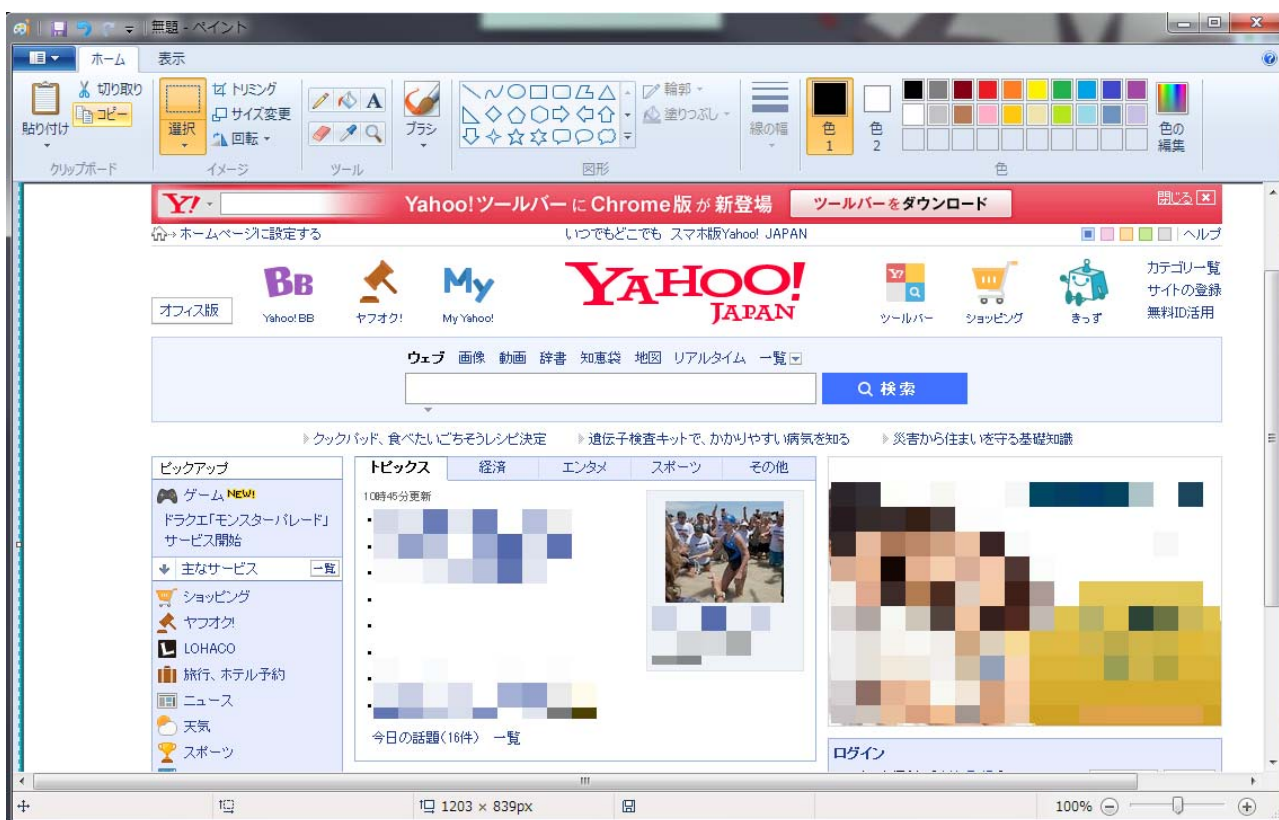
無題 - ペイント

ホーム 表示

貼り付け
切り取り
コピー
クリップボード

選択
トリミング
サイズ変更
回転
イメージ

A
ツール

ブラシ

輪郭
塗りつぶし
図形

線の幅

色 1
色 2

色の編集
色

Yahoo!ツールバーにChrome版が新登場 ツールバーをダウンロード 閉じる

ホームページに設定する
いつでもどこでも スマホ版Yahoo! JAPAN
ヘルプ

オフィス版
Yahoo! BB
ヤフオク!
My Yahoo!
YAHOO! JAPAN
ツールバー
ショッピング
きっず
カテゴリ一覧
サイトの登録
無料ID活用

ウェブ 画像 動画 辞書 知恵袋 地図 リアルタイム 一覧

検索

クックパッド、食べたいごちそうレシピ決定
遺伝子検査キットで、かかりやすい病気を知る
災害から住まいを守る基礎知識

ピックアップ
ゲーム NEW!
ドラクエ「モンスターパレード」サービス開始
主なサービス 一覧
ショッピング
ヤフオク!
LOHACO
旅行、ホテル予約
ニュース
天気
スポーツ

トピックス 経済 エンタメ スポーツ その他
10時45分更新
今日の話題(16件) 一覧

ログイン

1203 × 839px
100%